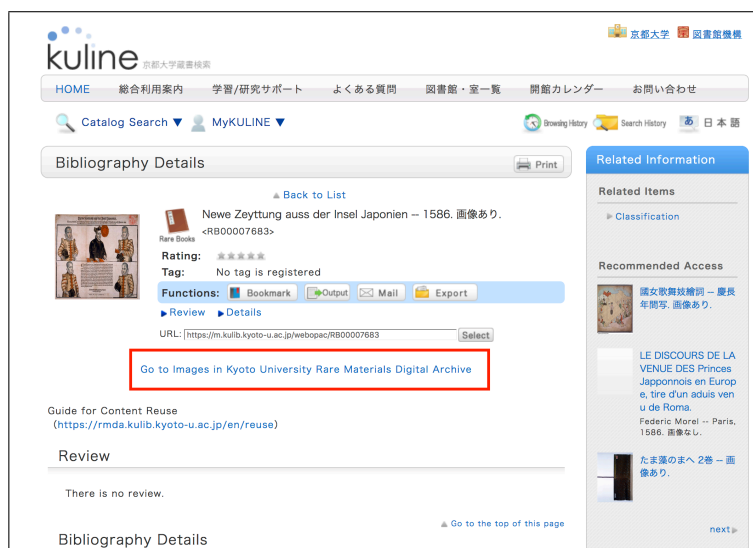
kuline 京都大学蔵書検索

京都大学 図書館機構

HOME 総合利用案内 学習/研究サポート よくある質問 図書館・室一覧 開館カレンダー お問い合わせ

Catalog Search ▼ MyKULINE ▼

Browsing History Search History あ 日本語

Bibliography Details

Print

▲ Back to List

Rare Books

Newe Zeyttung auss der Insel Japonien -- 1586. 画像あり.
<RB00007683>

Rating:
Tag: No tag is registered

Functions: Bookmark Output Mail Export

▶ Review ▶ Details

URL: https://m.kulib.kyoto-u.ac.jp/webopac/RB00007683 Select

Go to Images in Kyoto University Rare Materials Digital Archive

Guide for Content Reuse
(https://rmda.kulib.kyoto-u.ac.jp/en/reuse)

Review

There is no review.

▲ Go to the top of this page

Bibliography Details

Related Information

Related Items

▶ Classification

Recommended Access

國女歌舞妓繪詞 -- 慶長年間写. 画像あり.

LE DISCOURS DE LA VENUE DES Princes Japponnois en Europe, tire d'un aduis venu de Roma.
Federic Morel -- Paris, 1586. 画像なし.

たま藻のまへ 2巻 -- 画像あり.

next ▶